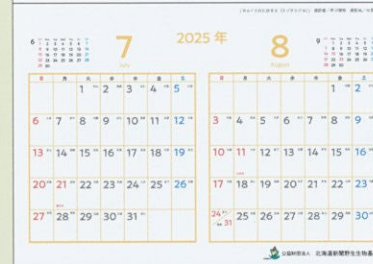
7
July
2025年
8
August

| 日 | 月 | 火 | 水 | 木 | 金 | 土 |
|---|---|---|---|---|---|---|
| | | 1 | 2 | 3 | 4 | 5 |
| 6 | 7 | 8 | 9 | 10 | 11 | 12 |
| 13 | 14 | 15 | 16 | 17 | 18 | 19 |
| 20 | 21 | 22 | 23 | 24 | 25 | 26 |
| 27 | 28 | 29 | 30 | 31 | | |

| 日 | 月 | 火 | 水 | 木 | 金 | 土 |
|---|---|---|---|---|---|---|
| | | | | | | |
| | | | | | | |
| | | | | | | |
| | | | | | | |
| 24/31 | | | | | | |

公益財団法人 北海道新聞野生生物基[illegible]